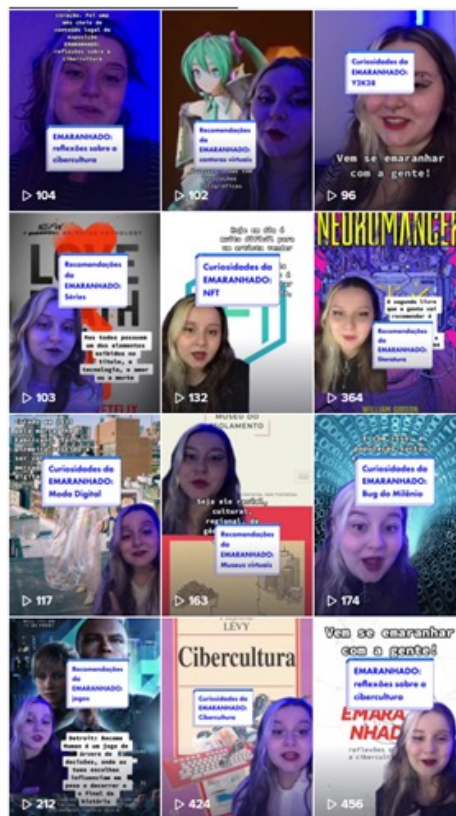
coração. Foi uma mês cheio de conteúdo legal de exposição EMARANHADO: reflexões sobre a cibercultura

EMARANHADO: reflexões sobre a cibercultura

▷ 104

Recomendações do EMARANHADO: cantoras virtuais

▷ 102

Curiosidades do EMARANHADO: Y2K38

Vem se emaranhar com a gente!

▷ 96

LOVE DEATH

Recomendações do EMARANHADO: Séries

Nos todos pessoas em dos elementos exibidos no título, a tecnologia, o amor ou a morte

▷ 103

Hoje eu dia é muito difícil para um artista vender

Curiosidades do EMARANHADO: NFT

▷ 132

NEUROMANCER

O segundo livro que a gente vai recomendar é

Recomendações do EMARANHADO: literatura

WILLIAM GIBSON

▷ 364

Curiosidades do EMARANHADO: Moda Digital

▷ 117

MUSEU DO ISOLAMENTO

Seja ele cultura, regional, de

Recomendações do EMARANHADO: Museus virtuais

▷ 163

Curiosidades do EMARANHADO: Bug do Milênio

▷ 174

Recomendações do EMARANHADO: jogos

Detroit: Become Human é um jogo de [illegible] decisões, onde as suas escolhas influenciam no peso a decorrer e o final da história

▷ 212

LEVY

Cibercultura

Curiosidades do EMARANHADO: Cibercultura

▷ 424

Vem se emaranhar com a gente!

EMARANHADO: reflexões sobre a cibercultura

EMARANHADO

reflexões sobre a cibercultura

▷ 456